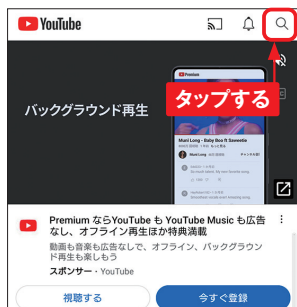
YouTube

タップする

バックグラウンド再生

Premium

Premium ならYouTube も YouTube Music も広告なし、オフライン再生ほか特典満載

動画も音楽も広告なしで、オフライン、バックグラウンド再生も楽しもう

スポンサー・YouTube

視聴する

今すぐ登録